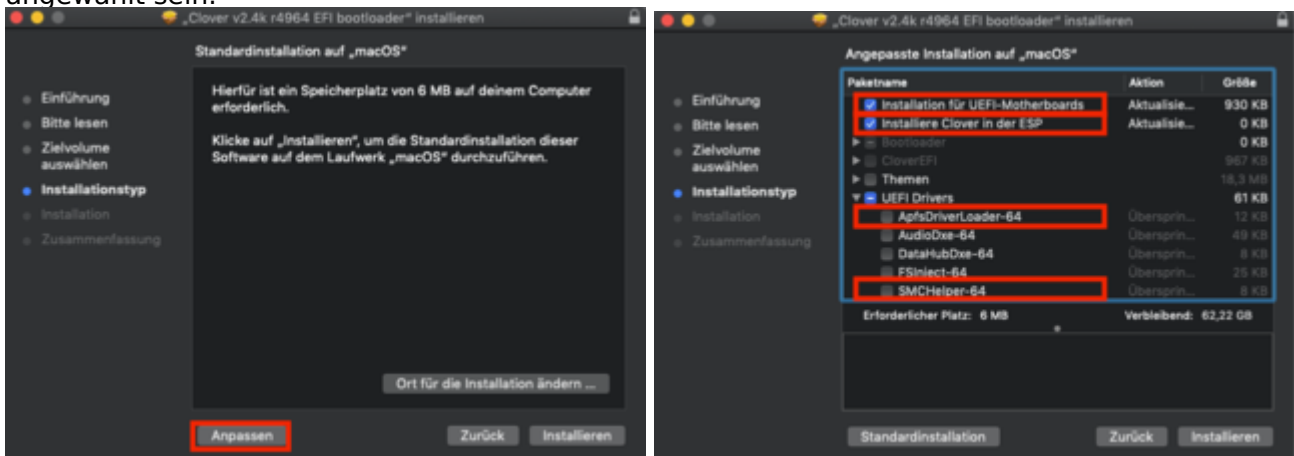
angewählt sein.

„Clover v2.4k r4964 EFI bootloader" installieren

Standardinstallation auf „macOS"

Einführung
Bitte lesen
Zielvolume auswählen
Installationstyp
Installation
Zusammenfassung

Hierfür ist ein Speicherplatz von 6 MB auf deinem Computer erforderlich.

Klicke auf „Installieren", um die Standardinstallation dieser Software auf dem Laufwerk „macOS" durchzuführen.

Ort für die Installation ändern ...

Anpassen

Zurück

Installieren

„Clover v2.4k r4964 EFI bootloader" installieren

Angepasste Installation auf „macOS"

Einführung
Bitte lesen
Zielvolume auswählen
Installationstyp
Installation
Zusammenfassung

| Paketname | Aktion | Größe |
|---|---|---|
| Installation für UEFI-Motherboards | Aktualisie... | 930 KB |
| Installiere Clover in der ESP | Aktualisie... | 0 KB |
| Bootloader | | 0 KB |
| CloverEFI | | 967 KB |
| Themen | | 18,3 MB |
| UEFI Drivers | | 61 KB |
| ApfsDriverLoader-64 | Überspringen | 12 KB |
| AudioDxe-64 | Überspringen | 49 KB |
| DataHubDxe-64 | Überspringen | 8 KB |
| FSInject-64 | Überspringen | 25 KB |
| SMCHelper-64 | Überspringen | 8 KB |

Erforderlicher Platz: 6 MB

Verbleibend: 62,22 GB

Standardinstallation

Zurück

Installieren